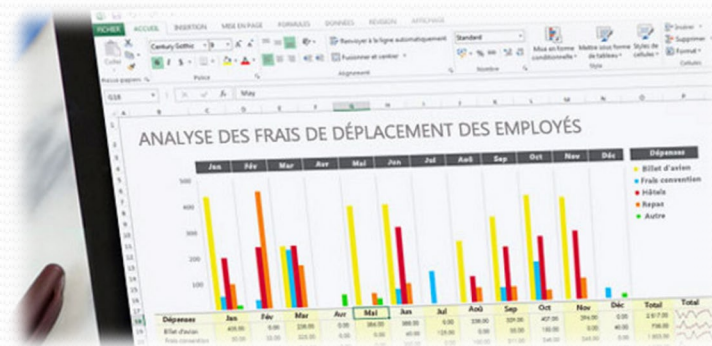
FICHIER ACCUEIL INSERTION MISE EN PAGE FORMULES DONNÉES RÉVISION AFFICHAGE

Coller Presse-papiers Century Gothic 9 Police Renvoyer à la ligne automatiquement Fusionner et centrer Alignement Standard Nombre Mise en forme conditionnelle Mettre sous forme de tableau Styles de cellules Style Insérer Supprimer Format Cellules

G18 May

ANALYSE DES FRAIS DE DÉPLACEMENT DES EMPLOYÉS

| Jan | Fév | Mar | Avr | Mai | Jun | Jul | Aoû | Sep | Oct | Nov | Déc |
|---|---|---|---|---|---|---|---|---|---|---|---|

500
400
300
200
100

Dépenses
Billet d'avion
Frais convention
Hôtels
Repas
Autre

| Dépenses | Jan | Fév | Mar | Avr | Mai | Jun | Jul | Aoû | Sep | Oct | Nov | Déc | Total | Total |
|---|---|---|---|---|---|---|---|---|---|---|---|---|---|---|
| Billet d'avion | 405.00 | 0.00 | 0.00 | 0.00 | 384.00 | 388.00 | 0.00 | 236.00 | 229.00 | 0.00 | 0.00 | 0.00 | 2 617.00 | |
| Frais convention | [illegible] | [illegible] | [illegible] | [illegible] | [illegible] | 60.00 | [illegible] | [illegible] | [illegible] | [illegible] | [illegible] | 40.00 | 730.00 | |